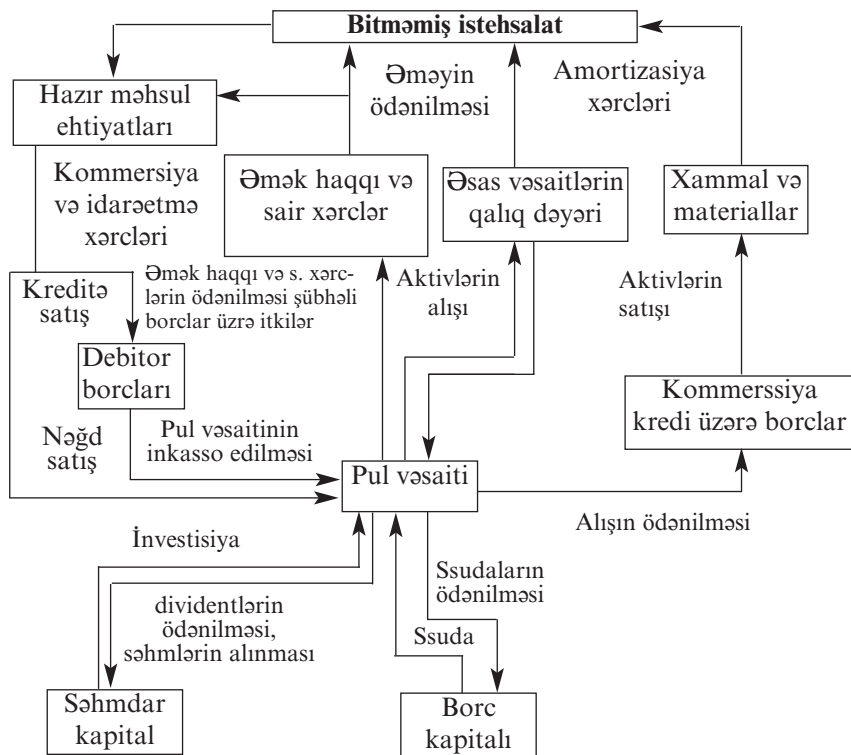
Bitməmiş istehsalat

Hazır məhsul ehtiyatları

Əməyin ödənilməsi

Amortizasiya xərcləri

Kommersiya və idarəetmə xərcləri

Əmək haqqı və sair xərclər

Əsas vəsaitlərin qalıq dəyəri

Xammal və materiallar

Kreditə satış

Əmək haqqı və s. xərclərin ödənilməsi şübhəli borclar üzrə itkilər

Aktivlərin alışı

Aktivlərin satışı

Debitor borcları

Kommerssiya kredi üzərə borclar

Nəğd satış

Pul vəsaitinin inkasso edilməsi

Pul vəsaiti

Alışın ödənilməsi

İnvestisiya

dividentlərin ödənilməsi, səhmlərin alınması

Ssudaların ödənilməsi

Ssuda

Səhmdar kapital

Borc kapitalı